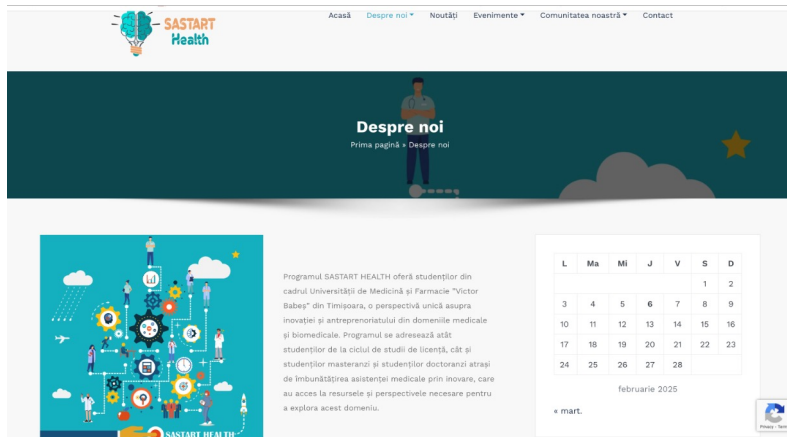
SASTART Health

Acasă Despre noi Noutăți Evenimente Comunitatea noastră Contact

Despre noi

Prima pagină » Despre noi

Programul SASTART HEALTH oferă studenților din cadrul Universității de Medicină și Farmacie "Victor Babeș" din Timișoara, o perspectivă unică asupra inovației și antreprenoriatului din domeniile medicale și biomedicale. Programul se adresează atât studenților de la ciclul de studii de licență, cât și studenților masteranzi și studenților doctoranzi atrași de îmbunătățirea asistenței medicale prin inovare, care au acces la resursele și perspectivele necesare pentru a explora acest domeniu.

| L | Ma | Mi | J | V | S | D |
|---|---|---|---|---|---|---|
| | | | | | 1 | 2 |
| 3 | 4 | 5 | 6 | 7 | 8 | 9 |
| 10 | 11 | 12 | 13 | 14 | 15 | 16 |
| 17 | 18 | 19 | 20 | 21 | 22 | 23 |
| 24 | 25 | 26 | 27 | 28 | | |

februarie 2025

« mart.

SASTART HEALTH